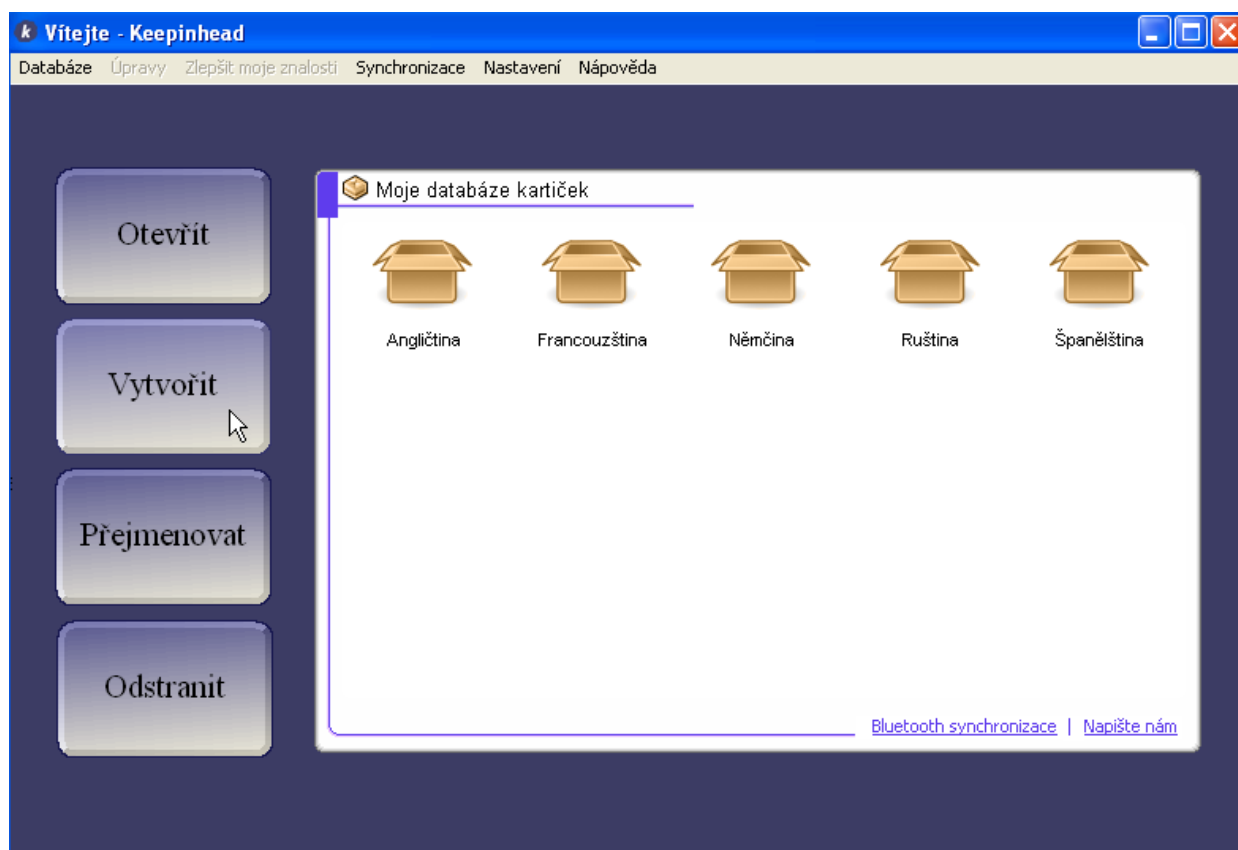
Vítejte - Keepinhead

Databáze Úpravy Zlepšit moje znalosti Synchronizace Nastavení Nápověda

Otevřít

Vytvořit

Přejmenovat

Odstranit

Moje databáze kartiček

Angličtina

Francouzština

Němčina

Ruština

Španělština

Bluetooth synchronizace | Napište nám